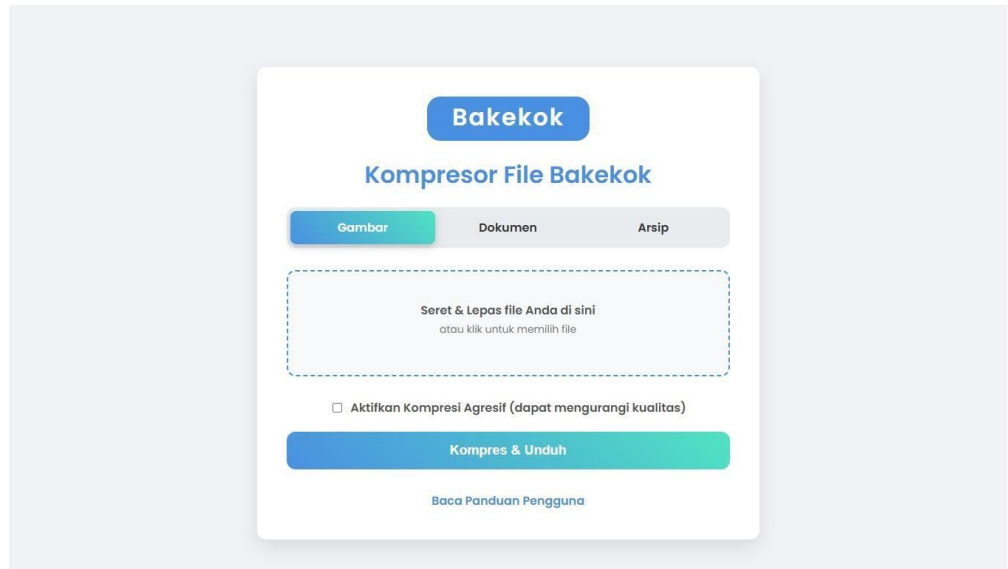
Bakekok

Kompresor File Bakekok

Gambar

Dokumen

Arsip

Seret & Lepas file Anda di sini

atau klik untuk memilih file

Aktifkan Kompresi Agresif (dapat mengurangi kualitas)

Kompres & Unduh

Baca Panduan Pengguna